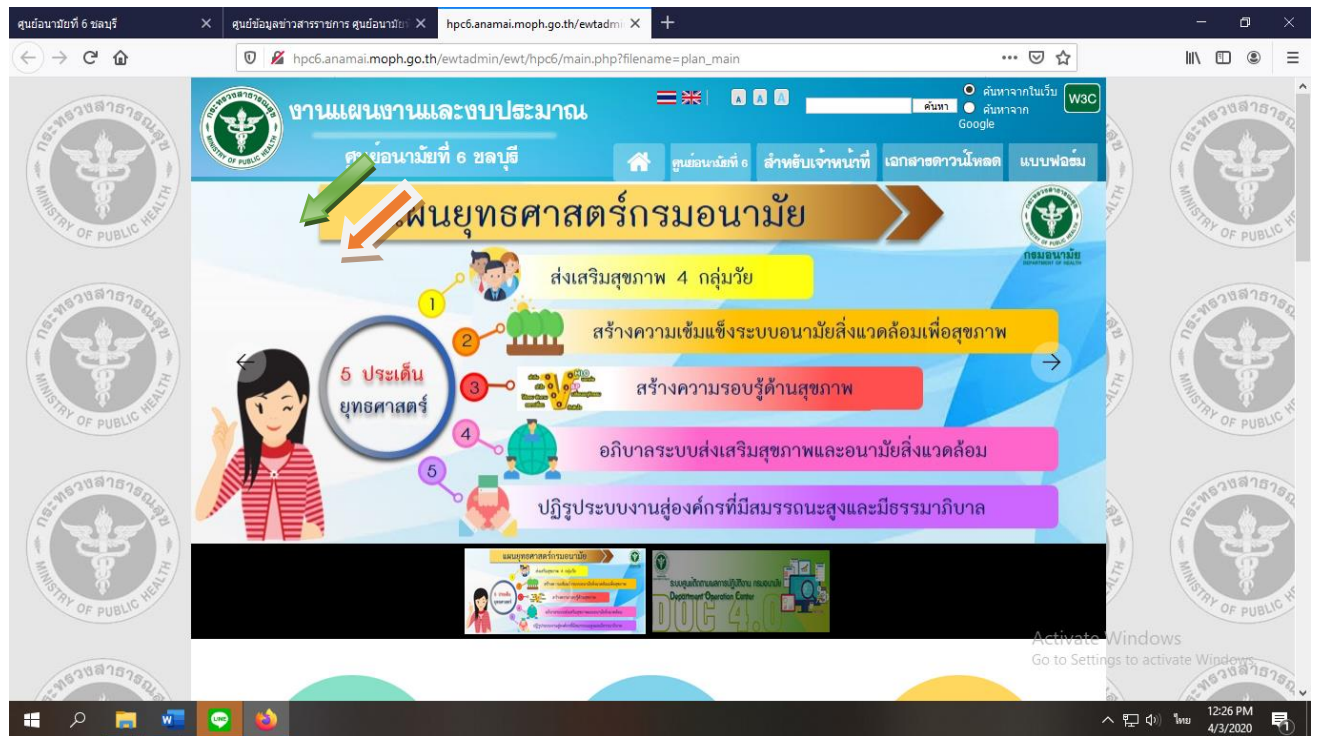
ศูนย์อนามัยที่ 6 ชลบุรี ×
ศูนย์ข้อมูลข่าวสารราชการ ศูนย์อนามัยที่ ×
hpc6.anamai.moph.go.th/ewtadmi ×
+

hpc6.anamai.moph.go.th/ewtadmin/ewt/hpc6/main.php?filename=plan_main

งานแผนงานและงบประมาณ
ศูนย์อนามัยที่ 6 ชลบุรี

A A A
ค้นหา
ค้นหาจากในเว็บ
ค้นหาจาก Google
W3C

ศูนย์อนามัยที่ 6
สำหรับเจ้าหน้าที่
เอกสารดาวน์โหลด
แบบฟอร์ม

แผนยุทธศาสตร์กรมอนามัย
กรมอนามัย
DEPARTMENT OF HEALTH

5 ประเด็น ยุทธศาสตร์

1 ส่งเสริมสุขภาพ 4 กลุ่มวัย
2 สร้างความเข้มแข็งระบบอนามัยสิ่งแวดล้อมเพื่อสุขภาพ
3 สร้างความรอบรู้ด้านสุขภาพ
4 อภิบาลระบบส่งเสริมสุขภาพและอนามัยสิ่งแวดล้อม
5 ปฏิรูประบบงานสู่องค์กรที่มีสมรรถนะสูงและมีธรรมาภิบาล

แผนยุทธศาสตร์กรมอนามัย
Department Operation Center
DOC 4.0

Activate Windows
Go to Settings to activate Windows.

ไทย 12:26 PM 4/3/2020